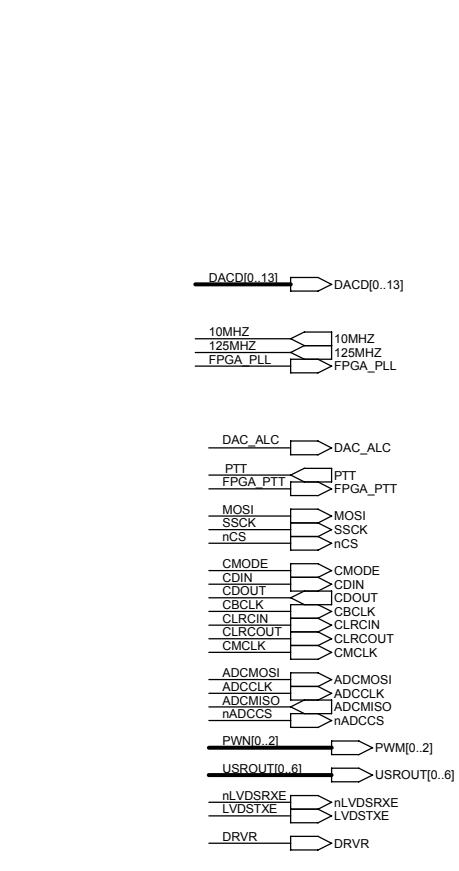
DACD[0..13]
DACD[0..13]

10MHZ
125MHZ
FPGA_PLL
10MHZ
125MHZ
FPGA_PLL

DAC_ALC
DAC_ALC

PTT
FPGA_PTT
PTT
FPGA_PTT

MOSI
SSCK
nCS
MOSI
SSCK
nCS

CMODE
CDIN
CDOUT
CBCLK
CLRCIN
CLRCOUT
CMCLK
CMODE
CDIN
CDOUT
CBCLK
CLRCIN
CLRCOUT
CMCLK

ADCMOSI
ADCCLK
ADCMISO
nADCCS
ADCMOSI
ADCCLK
ADCMISO
nADCCS

PWN[0..2]
PWM[0..2]

USROUT[0..6]
USROUT[0..6]

nLVDSRXE
LVDSTXE
nLVDSRXE
LVDSTXE

DRVR
DRVR